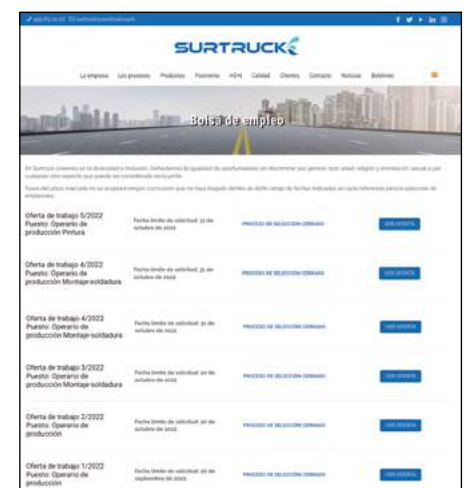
SURTRUCK

La empresa Los procesos Productos Posventa I+D+i Calidad Clientes Contacto Noticias Boletines

Bolsa de empleo

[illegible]

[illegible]

Oferta de trabajo 5/2022
Puesto: Operario de producción Pintura

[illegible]

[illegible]

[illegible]

Oferta de trabajo 4/2022
Puesto: Operario de producción Montaje-soldadura

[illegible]

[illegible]

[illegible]

Oferta de trabajo 4/2022
Puesto: Operario de producción Montaje-soldadura

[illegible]

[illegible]

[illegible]

Oferta de trabajo 3/2022
Puesto: Operario de producción Montaje-soldadura

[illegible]

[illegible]

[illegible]

Oferta de trabajo 2/2022
Puesto: Operario de producción

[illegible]

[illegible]

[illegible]

Oferta de trabajo 1/2022
Puesto: Operario de producción

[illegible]

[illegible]

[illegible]